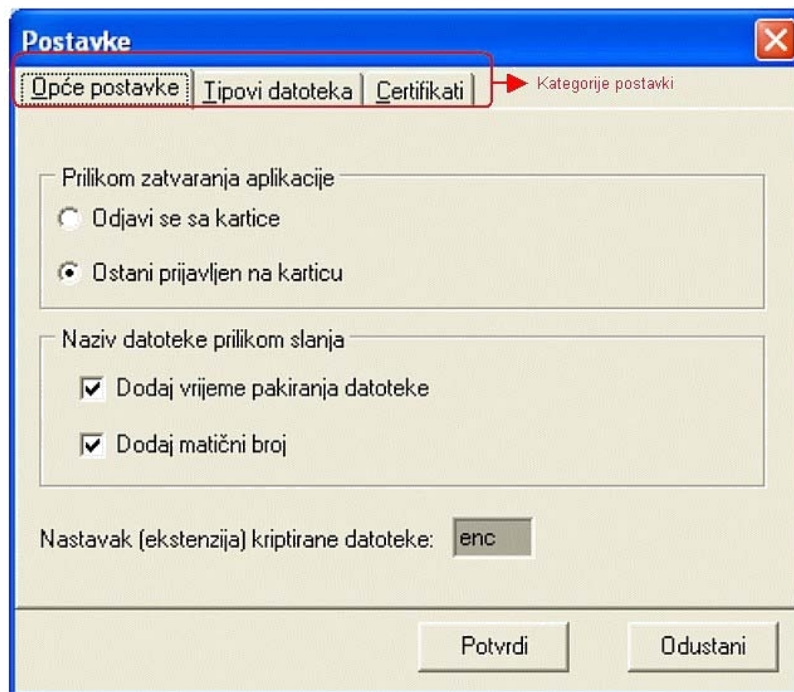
Postavke

Opće postavke | Tipovi datoteka | Certifikati

Kategorije postavki

Prilikom zatvaranja aplikacije

Odjavi se sa kartice

Ostani prijavljen na karticu

Naziv datoteke prilikom slanja

Dodaj vrijeme pakiranja datoteke

Dodaj matični broj

Nastavak (ekstenzija) kriptirane datoteke: enc

Potvrdi

Odustani